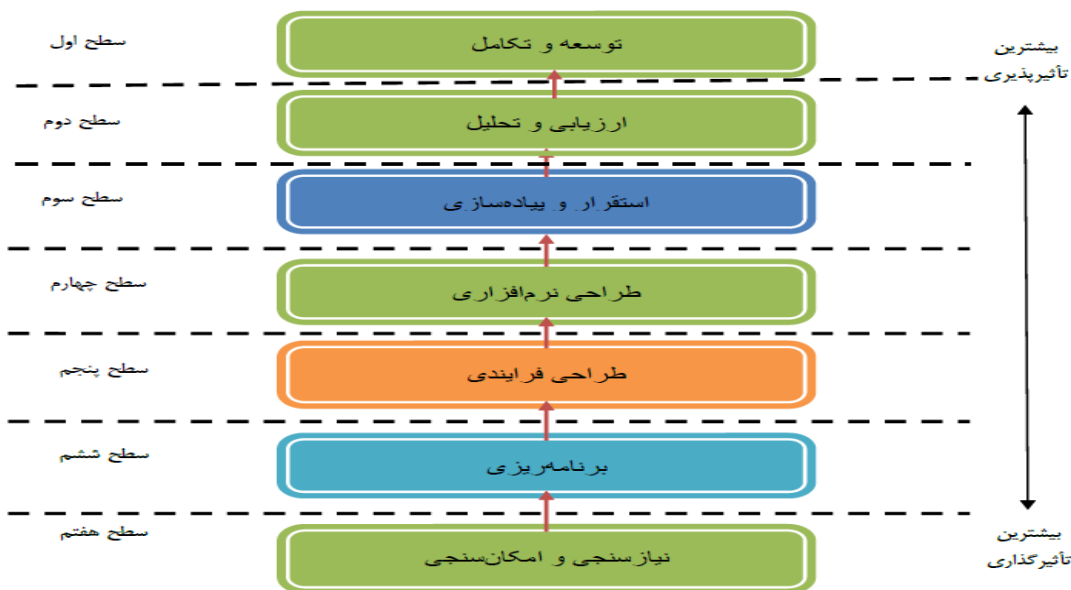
بیشترین تأثیرپذیری

سطح اول
توسعه و تکامل

سطح دوم
ارزیابی و تحلیل

سطح سوم
استقرار و پیاده‌سازی

سطح چهارم
طراحی نرم‌افزاری

سطح پنجم
طراحی فرایندی

سطح ششم
برنامه‌ریزی

سطح هفتم
نیازسنجی و امکان‌سنجی

بیشترین تأثیرگذاری